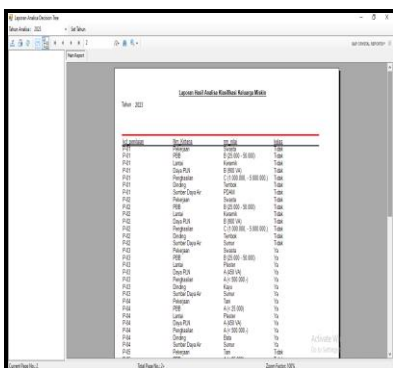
Laporan Analisa Decision Tree
Tahun Analisa : 2023 Set Tahun
Main Report
SAP CRYSTAL REPORTS®

Laporan Hasil Analisa Klasifikasi Keluarga Miskin

Tahun : 2023

| id_penilaian | Nm_Atribut | nm_nilai | kelas |
|---|---|---|---|
| P-01 | Pekerjaan | Swasta | Tidak |
| P-01 | PBB | B (20.000 - 50.000) | Tidak |
| P-01 | Lantai | Keramik | Tidak |
| P-01 | Daya PLN | B (900 VA) | Tidak |
| P-01 | Penghasilan | C (1.000.000 - 3.000.000) | Tidak |
| P-01 | Dinding | Tembok | Tidak |
| P-01 | Sumber Daya Air | PDAM | Tidak |
| P-02 | Pekerjaan | Swasta | Tidak |
| P-02 | PBB | B (20.000 - 50.000) | Tidak |
| P-02 | Lantai | Keramik | Tidak |
| P-02 | Daya PLN | B (900 VA) | Tidak |
| P-02 | Penghasilan | C (1.000.000 - 3.000.000) | Tidak |
| P-02 | Dinding | Tembok | Tidak |
| P-02 | Sumber Daya Air | Sumur | Tidak |
| P-03 | Pekerjaan | Swasta | Ya |
| P-03 | PBB | B (20.000 - 50.000) | Ya |
| P-03 | Lantai | Plester | Ya |
| P-03 | Daya PLN | A (450 VA) | Ya |
| P-03 | Penghasilan | A (< 500.000 ) | Ya |
| P-03 | Dinding | Kayu | Ya |
| P-03 | Sumber Daya Air | Sumur | Ya |
| P-04 | Pekerjaan | Tani | Ya |
| P-04 | PBB | A (< 20.000) | Ya |
| P-04 | Lantai | Plester | Ya |
| P-04 | Daya PLN | A (450 VA) | Ya |
| P-04 | Penghasilan | A (< 500.000 ) | Ya |
| P-04 | Dinding | Bata | Ya |
| P-04 | Sumber Daya Air | Sumur | Ya |
| P-05 | Pekerjaan | Tani | Tidak |
| P-05 | PBB | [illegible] | Tidak |

Activate Windows
Go to Settings

Current Page No.: 1    Total Page No.: 2+    Zoom Factor: 100%